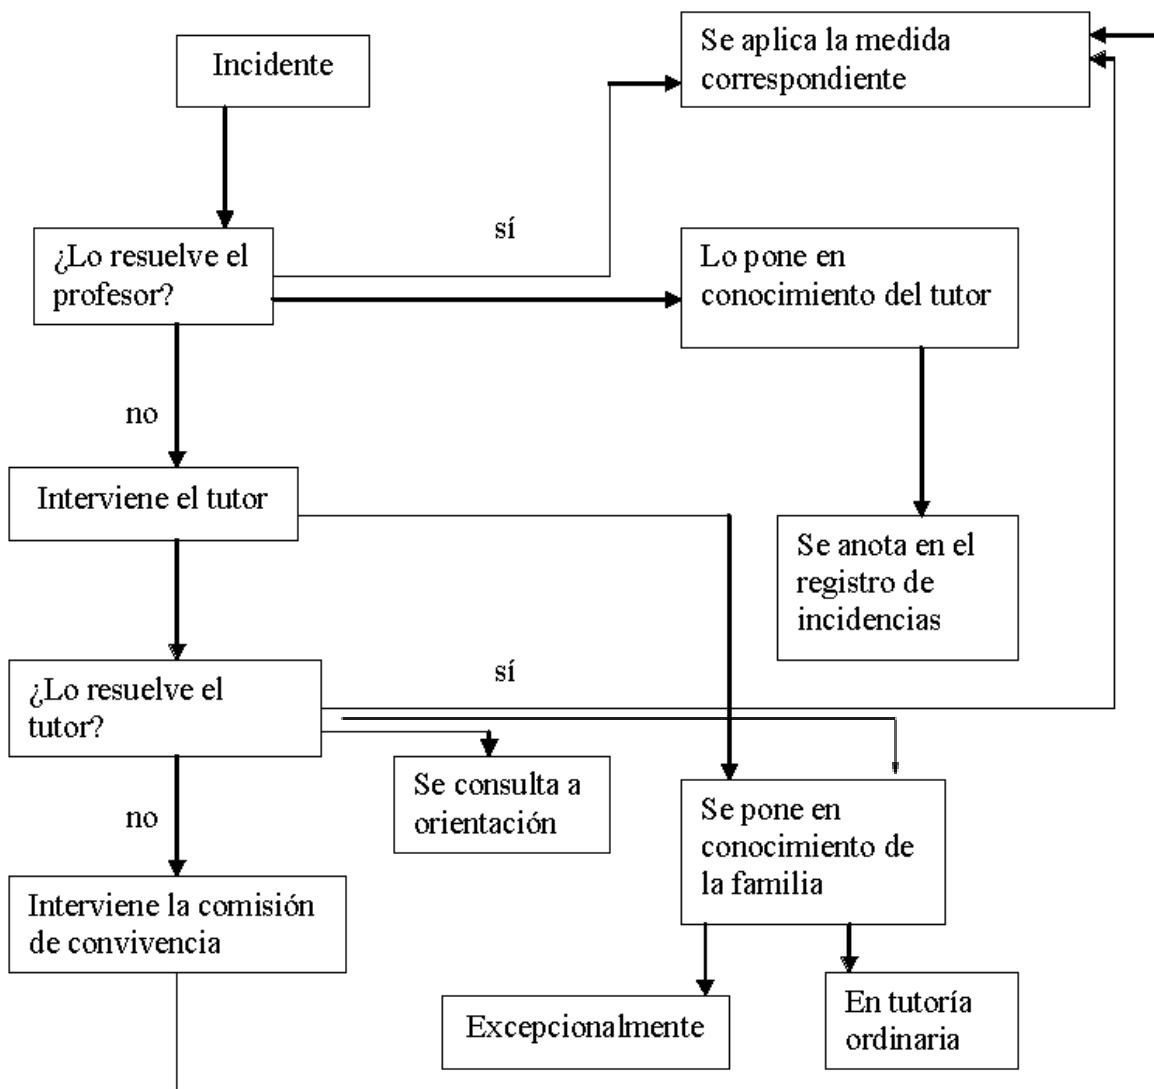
Incidente

Se aplica la medida correspondiente

sí

¿Lo resuelve el profesor?

Lo pone en conocimiento del tutor

no

Interviene el tutor

Se anota en el registro de incidencias

sí

¿Lo resuelve el tutor?

Se consulta a orientación

Se pone en conocimiento de la familia

no

Interviene la comisión de convivencia

Excepcionalmente

En tutoría ordinaria